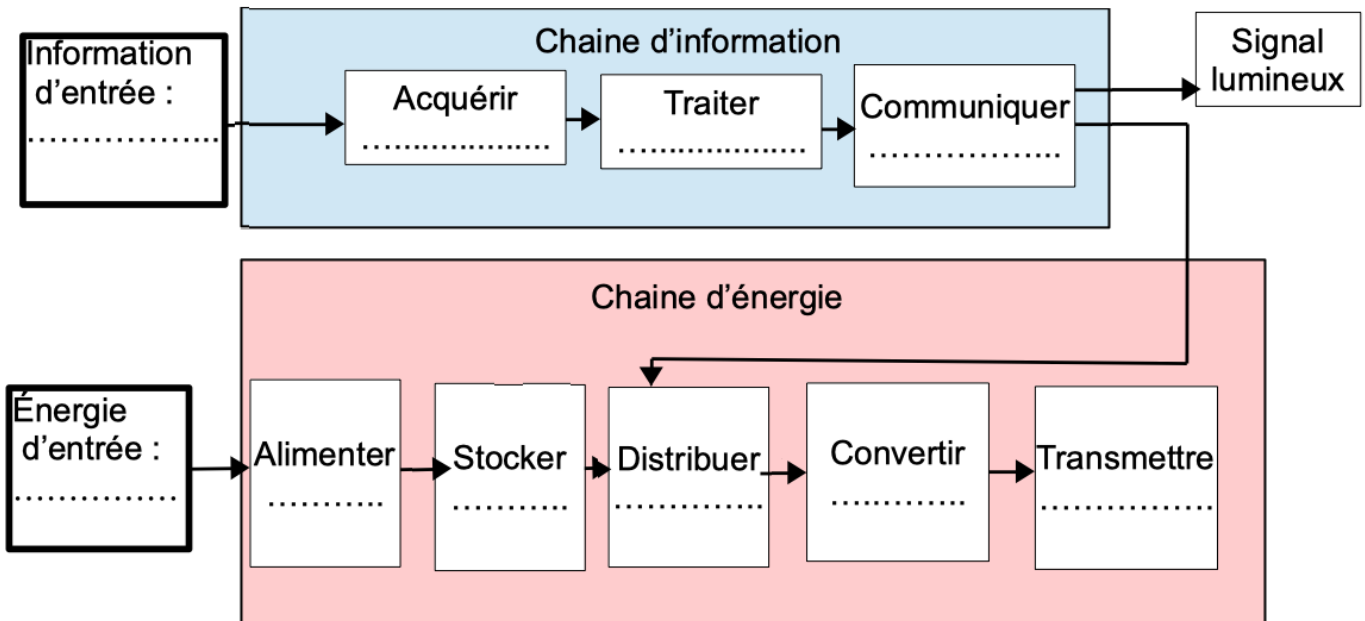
Information d'entrée :
……………….

Chaine d'information

Acquérir
……………….

Traiter
……………….

Communiquer
……………….

Signal lumineux

Chaine d'énergie

Énergie d'entrée :
……………….

Alimenter
…………

Stocker
…………

Distribuer
…………

Convertir
…………

Transmettre
…………